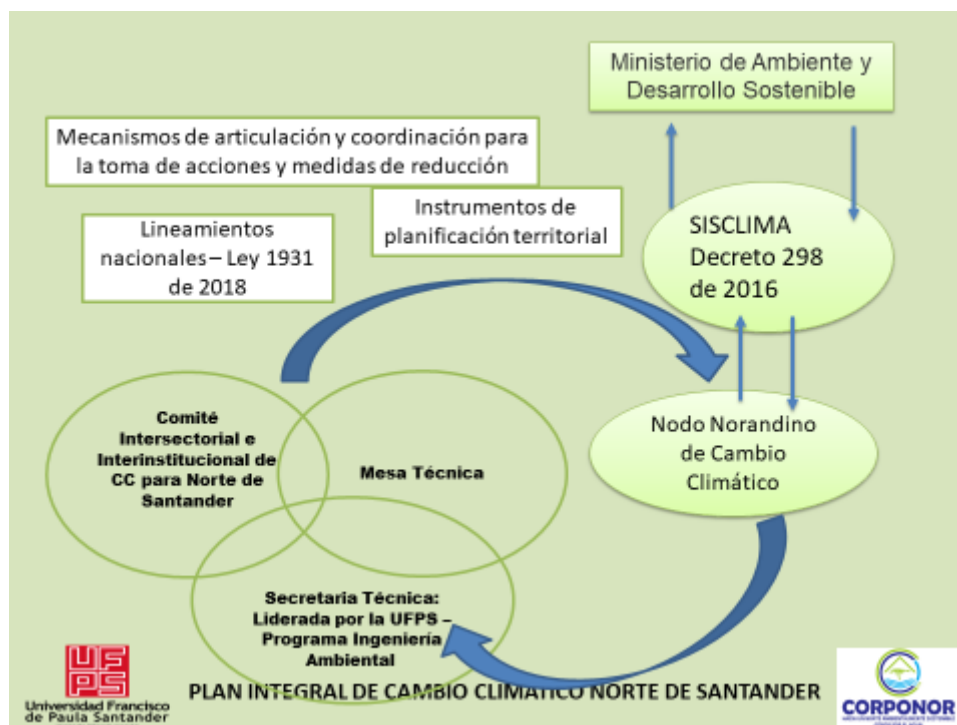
Ministerio de Ambiente y Desarrollo Sostenible

Mecanismos de articulación y coordinación para la toma de acciones y medidas de reducción

Lineamientos nacionales – Ley 1931 de 2018

Instrumentos de planificación territorial

SISCLIMA Decreto 298 de 2016

Nodo Norandino de Cambio Climático

Comité Intersectorial e Interinstitucional de CC para Norte de Santander

Mesa Técnica

Secretaria Técnica: Liderada por la UFPS – Programa Ingeniería Ambiental

UFPS
Universidad Francisco de Paula Santander

PLAN INTEGRAL DE CAMBIO CLIMATICO NORTE DE SANTANDER

CORPONOR